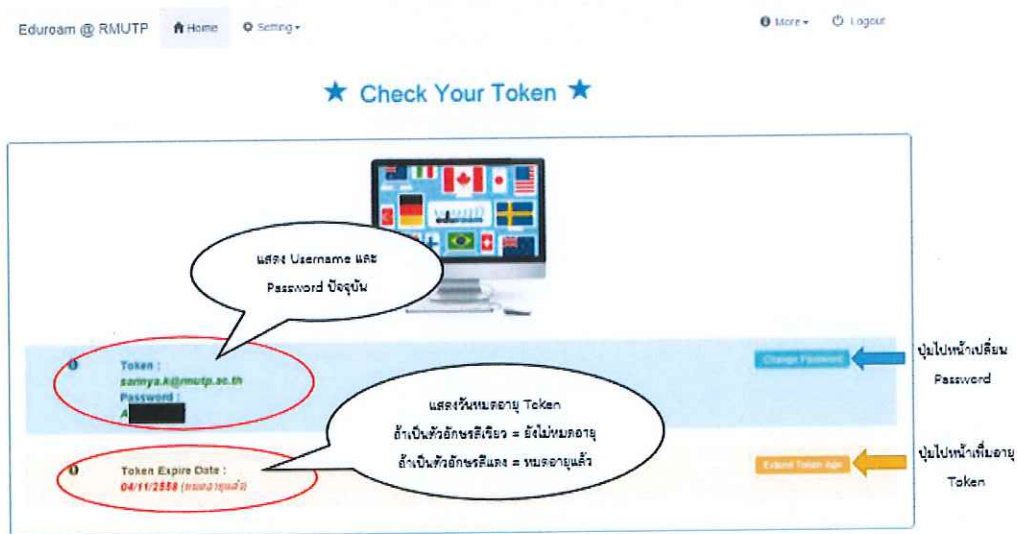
Eduroam @ RMUTP
Home
Setting
More
Logout

★ Check Your Token ★

eduroam

แสดง Username และ Password ปัจจุบัน

Token :
sarinya.k@rmutp.ac.th
Password :
A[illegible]

Change Password

ปุ่มไปหน้าเปลี่ยน Password

แสดงวันหมดอายุ Token
ถ้าเป็นตัวอักษรสีเขียว = ยังไม่หมดอายุ
ถ้าเป็นตัวอักษรสีแดง = หมดอายุแล้ว

Token Expire Date :
04/11/2558 (หมดอายุแล้ว)

Extend Token Age

ปุ่มไปหน้าเพิ่มอายุ Token